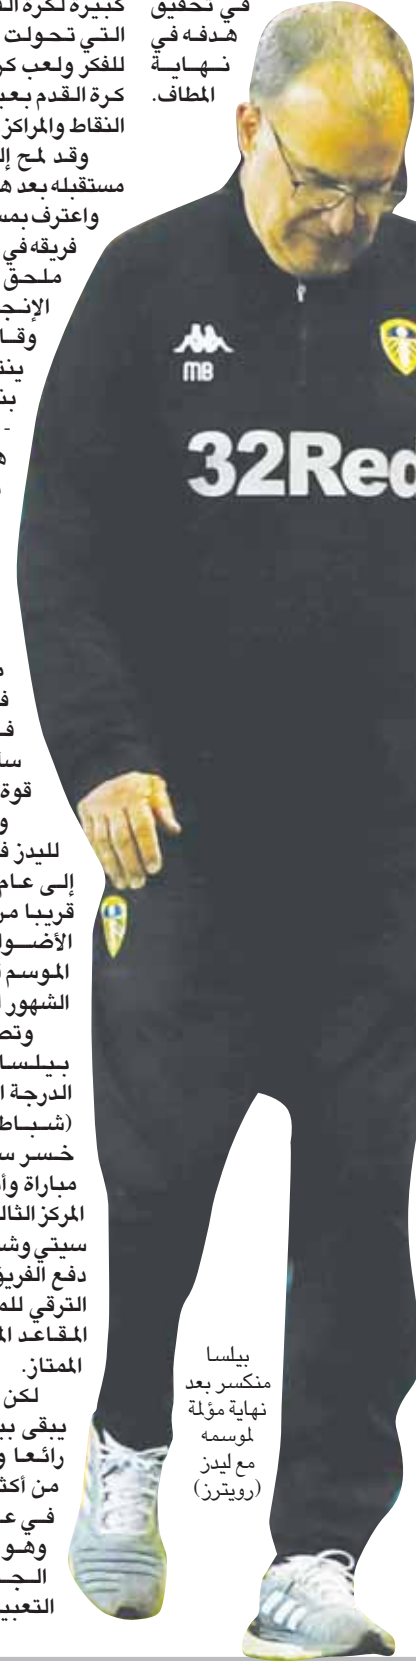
في تحقيق هدفه في نهاية المطاف.

كبيرة لكرة ال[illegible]
التي تحولت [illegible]
للفكر ولعب كر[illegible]
كرة القدم بعي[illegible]
النقاط والمراكز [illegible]
وقد لمح إل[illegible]
مستقبله بعد ه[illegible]
واعترف بمس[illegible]
فريقه في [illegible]
ملحق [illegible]
الإنج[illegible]
وقا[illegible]
ينت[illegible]
بت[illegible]
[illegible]
ه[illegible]

م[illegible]
ف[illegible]
ف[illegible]
س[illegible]
قوة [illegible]
و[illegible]
ليدز ف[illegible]
إلى عام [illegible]
قريبا م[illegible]
الأضو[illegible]
الموسم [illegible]
الشهور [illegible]
وتص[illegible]
بيلسا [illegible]
الدرجة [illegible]
(شبا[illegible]
خسر س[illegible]
مباراة وأ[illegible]
المركز الثال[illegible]
سيتي وش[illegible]
دفع الفري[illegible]
الترقي للم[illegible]
المقاعد الم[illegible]
الممتاز.
لكن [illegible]
يبقى ب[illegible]
رائعا و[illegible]
من أكث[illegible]
في ع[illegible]
وهو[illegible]
الج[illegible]
التعبي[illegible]

MB
32Red

بيلسا منكسر بعد نهاية مؤلمة لموسمه مع ليدز (رويترز)